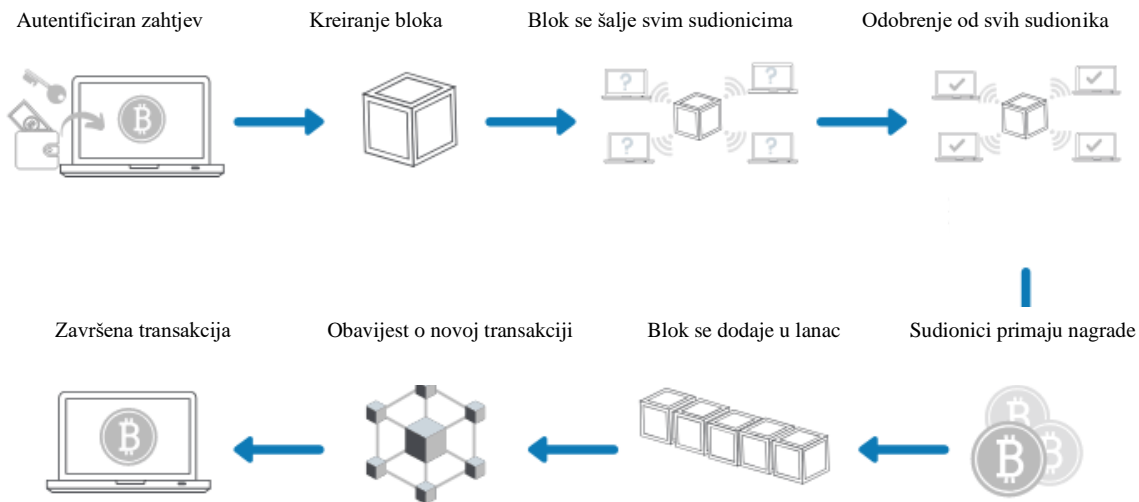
Autentificiran zahtjev

Kreiranje bloka

Blok se šalje svim sudionicima

Odobrenje od svih sudionika

Sudionici primaju nagrade

Blok se dodaje u lanac

Obavijest o novoj transakciji

Završena transakcija